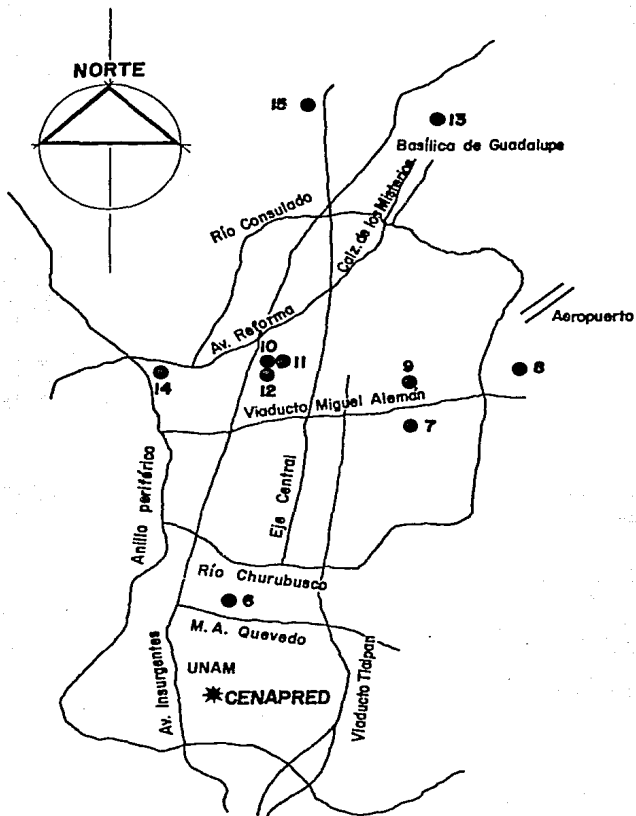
NORTE

15
13
Basílica de Guadalupe

Río Consulado
Calz. de los Misterios

Aeropuerto

Av. Reforma
10
11
12
9
8
14

Viaducto Miguel Alemán
7

Anillo periférico
Eje Central

Río Churubusco
6
M. A. Quevedo
UNAM
CENAPRED
Av. Insurgentes
Viaducto Tlalpan